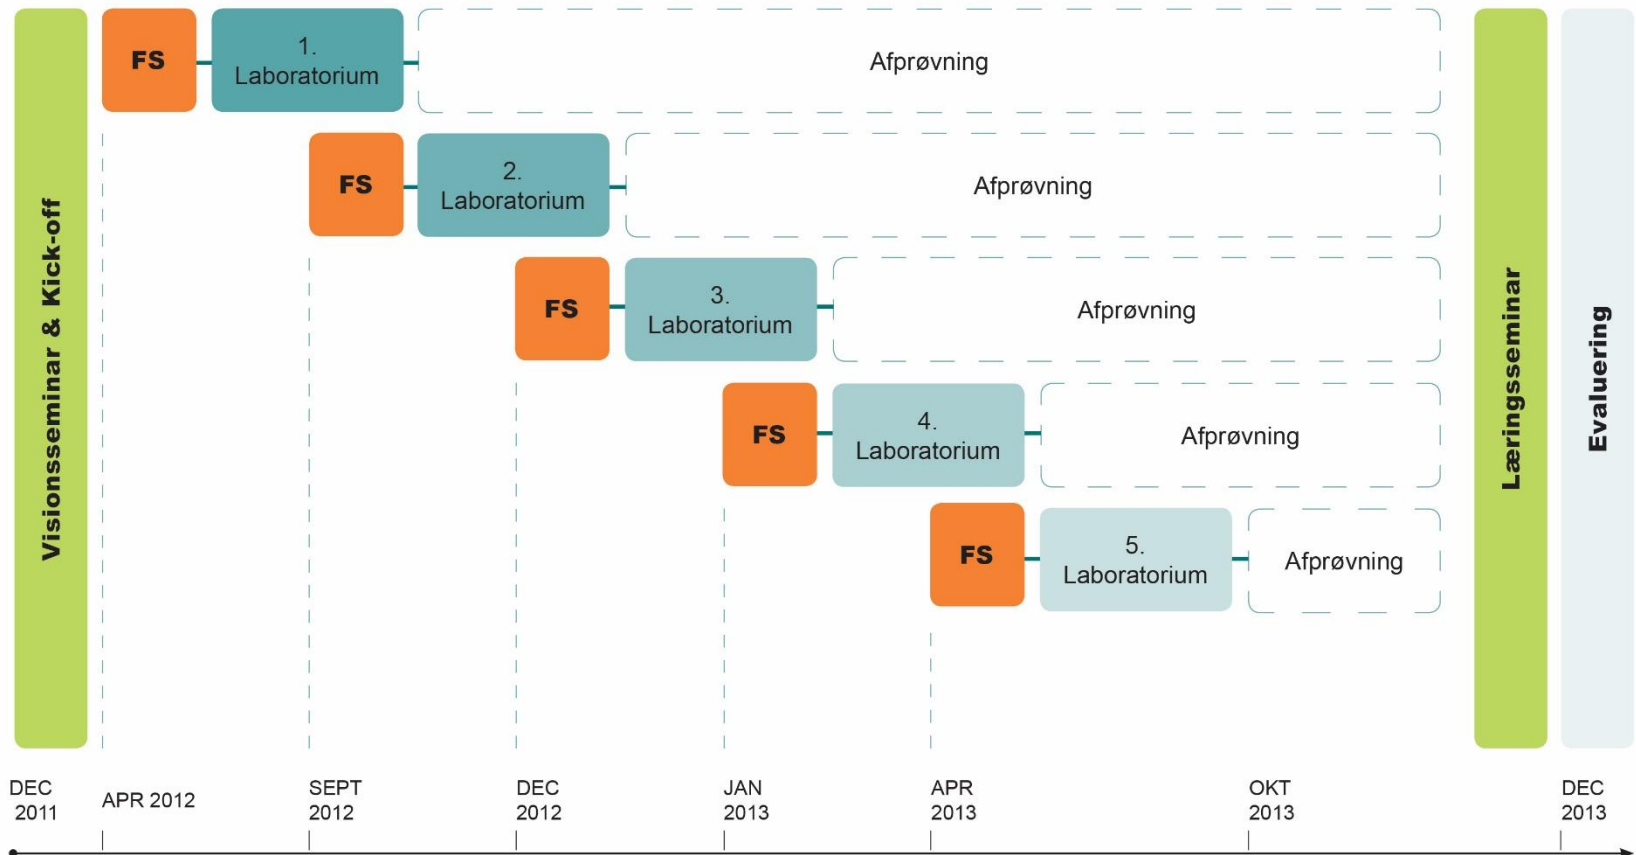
Visionsseminar & Kick-off

FS
1.
Laboratorium
Afprøvning

FS
2.
Laboratorium
Afprøvning

FS
3.
Laboratorium
Afprøvning

FS
4.
Laboratorium
Afprøvning

FS
5.
Laboratorium
Afprøvning

Læringsseminar

Evaluering

DEC 2011
APR 2012
SEPT 2012
DEC 2012
JAN 2013
APR 2013
OKT 2013
DEC 2013